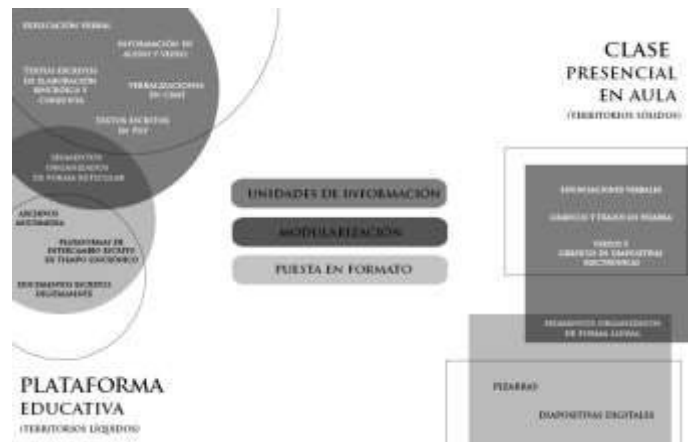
EXPLICACIÓN VERBAL

INFORMACIÓN EN AUDIO Y VIDEO

TEXTOS ESCRITOS DE ELABORACIÓN SINCRÓNICA Y CONJUNTA

VERBALIZACIONES EN CHAT

TEXTOS ESCRITOS EN PDF

SEGMENTOS ORGANIZADOS DE FORMA RETICULAR

ARCHIVOS MULTIMEDIA

PLATAFORMAS DE INTERCAMBIO ESCRITO EN TIEMPO ASINCRÓNICO

DOCUMENTOS ESCRITOS DIGITALMENTE

PLATAFORMA EDUCATIVA
(TERRITORIOS LÍQUIDOS)

UNIDADES DE INFORMACIÓN

MODULARIZACIÓN

PUESTA EN FORMATO

CLASE PRESENCIAL EN AULA
(TERRITORIOS SÓLIDOS)

EXPLICACIONES VERBALES

GRÁFICOS Y TRAZOS EN PIZARRA

TEXTOS Y GRÁFICOS EN DIAPOSITIVAS ELECTRÓNICAS

SEGMENTOS ORGANIZADOS DE FORMA LINEAL

PIZARRAS

DIAPOSITIVAS DIGITALES